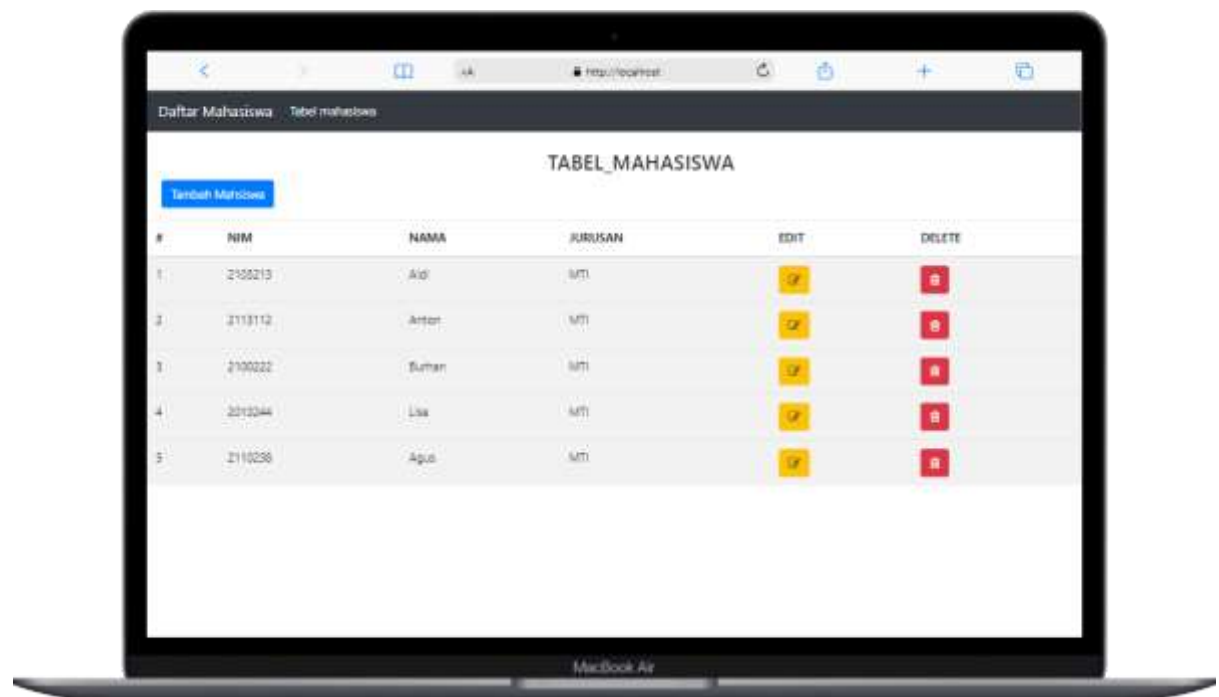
AA http://localhost

Daftar Mahasiswa Tabel mahasiswa

TABEL_MAHASISWA

Tambah Mahasiswa

| # | NIM | NAMA | JURUSAN | EDIT | DELETE |
|---|---|---|---|---|---|
| 1 | 2100213 | Aldi | MTI | | |
| 2 | 2113112 | Anton | MTI | | |
| 3 | 2100222 | Burhan | MTI | | |
| 4 | 2013244 | Lisa | MTI | | |
| 5 | 2110238 | Agus | MTI | | |

MacBook Air